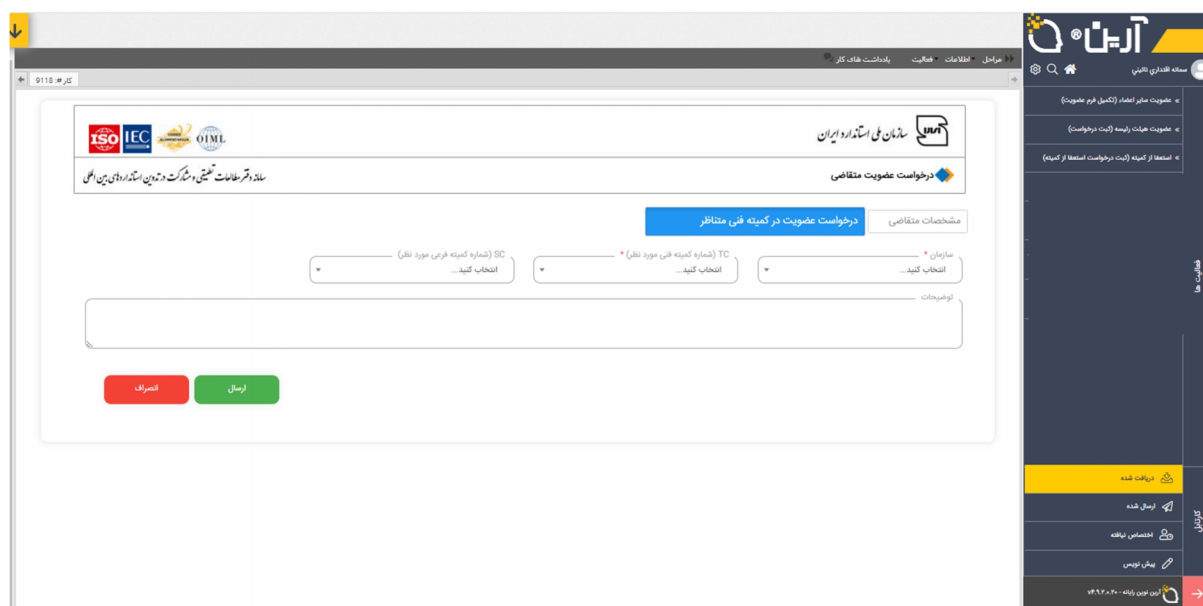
آرین
سمانه اقتداری ناتینی
» عضویت سایر اعضاء (تکمیل فرم عضویت)
» عضویت هیئت رئیسه (ثبت درخواست)
» استعفا از کمیته (ثبت درخواست استعفا از کمیته)
فعالیت ها
کارتابل
دریافت شده
ارسال شده
اختصاص نیافته
پیش نویس
آرین نوین رایانه - ۷۴.۹.۲.۰.۲۰
مراحل اطلاعات فعالیت یادداشت های کار
کار #: 9118
سازمان ملی استاندارد ایران
ISO IEC OIML
درخواست عضویت متقاضی
سامانه دفتر مطالعات تحقیقی و مشارکت در تدوین استانداردهای بین المللی
مشخصات متقاضی
درخواست عضویت در کمیته فنی متناظر
سازمان *
انتخاب کنید...
TC (شماره کمیته فنی مورد نظر) *
انتخاب کنید...
SC (شماره کمیته فرعی مورد نظر)
انتخاب کنید...
توضیحات
ارسال
انصراف